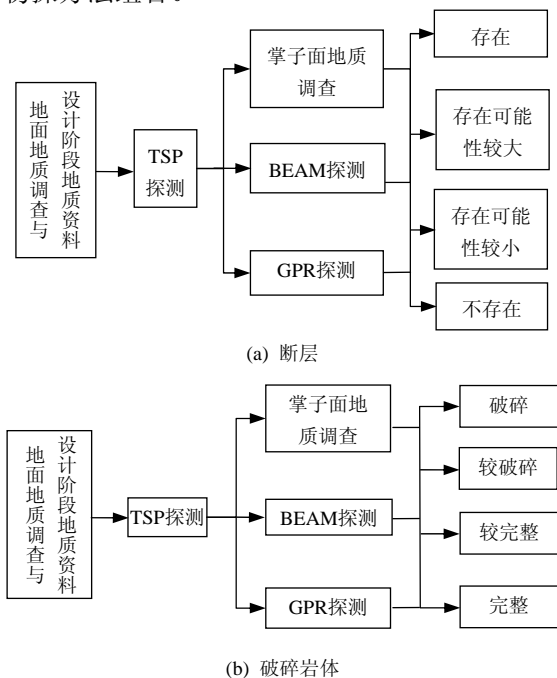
测探方法组合

地面地质调查与设计阶段地质资料

TSP探测

掌子面地质调查

BEAM探测

GPR探测

存在

存在可能性较大

存在可能性较小

不存在

(a) 断层

地面地质调查与设计阶段地质资料

TSP探测

掌子面地质调查

BEAM探测

GPR探测

破碎

较破碎

较完整

完整

(b) 破碎岩体